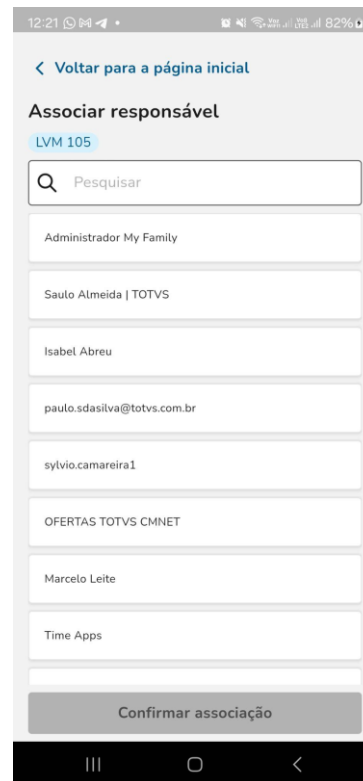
12:21 82%

< Voltar para a página inicial

Associar responsável

LVM 105

Pesquisar

Administrador My Family

Saulo Almeida | TOTVS

Isabel Abreu

paulo.sdasilva@totvs.com.br

sylvio.camareira1

OFERTAS TOTVS CMNET

Marcelo Leite

Time Apps

Confirmar associação